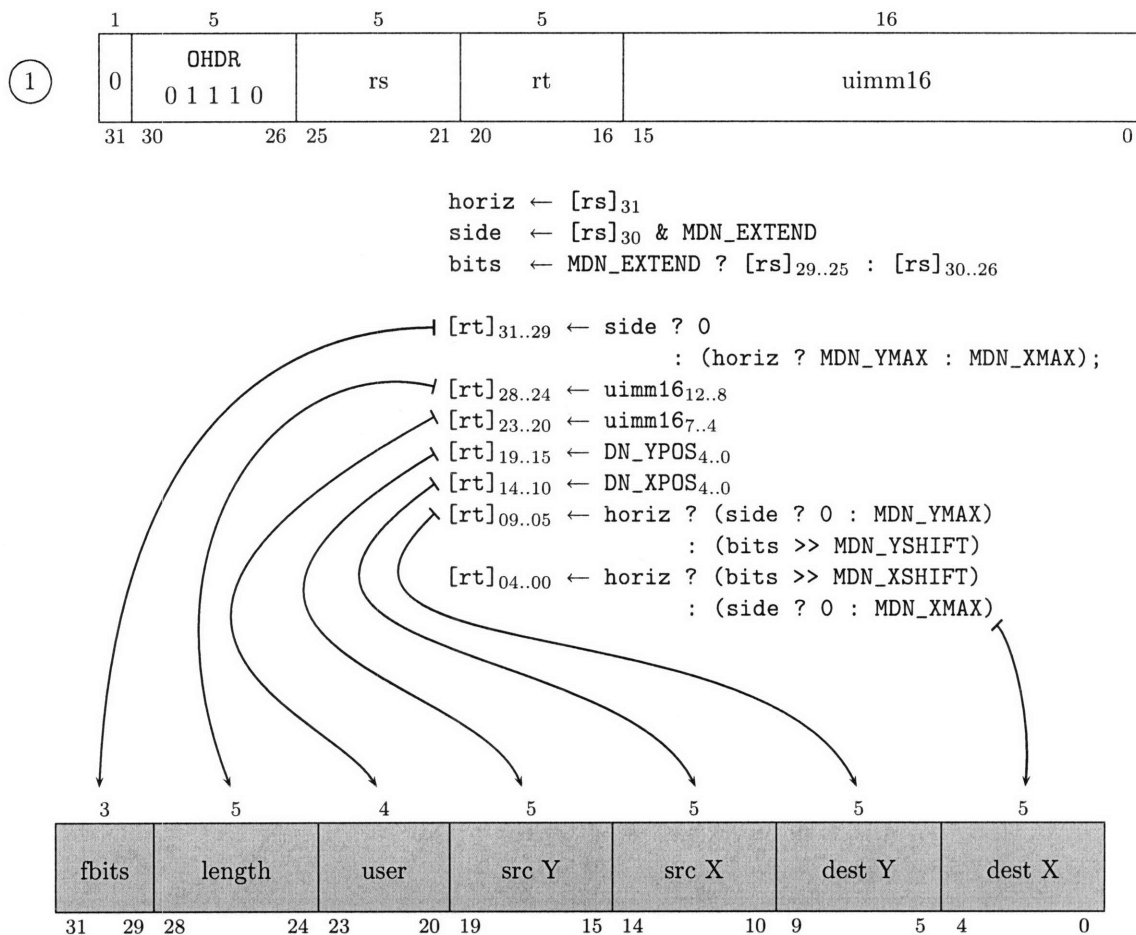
1

| 1 | 5 | 5 | 5 | 16 |
|---|---|---|---|---|
| 0 | OHDR 0 1 1 1 0 | rs | rt | uimm16 |
| 31 | 30 26 | 25 21 | 20 16 | 15 0 |

horiz $\leftarrow$ [rs]$_{31}$
side $\leftarrow$ [rs]$_{30}$ & MDN_EXTEND
bits $\leftarrow$ MDN_EXTEND ? [rs]$_{29..25}$ : [rs]$_{30..26}$

[rt]$_{31..29}$ $\leftarrow$ side ? 0
: (horiz ? MDN_YMAX : MDN_XMAX);
[rt]$_{28..24}$ $\leftarrow$ uimm16$_{12..8}$
[rt]$_{23..20}$ $\leftarrow$ uimm16$_{7..4}$
[rt]$_{19..15}$ $\leftarrow$ DN_YPOS$_{4..0}$
[rt]$_{14..10}$ $\leftarrow$ DN_XPOS$_{4..0}$
[rt]$_{09..05}$ $\leftarrow$ horiz ? (side ? 0 : MDN_YMAX)
: (bits >> MDN_YSHIFT)
[rt]$_{04..00}$ $\leftarrow$ horiz ? (bits >> MDN_XSHIFT)
: (side ? 0 : MDN_XMAX)

| 3 | 5 | 4 | 5 | 5 | 5 | 5 |
|---|---|---|---|---|---|---|
| fbits | length | user | src Y | src X | dest Y | dest X |
| 31 29 | 28 24 | 23 20 | 19 15 | 14 10 | 9 5 | 4 0 |